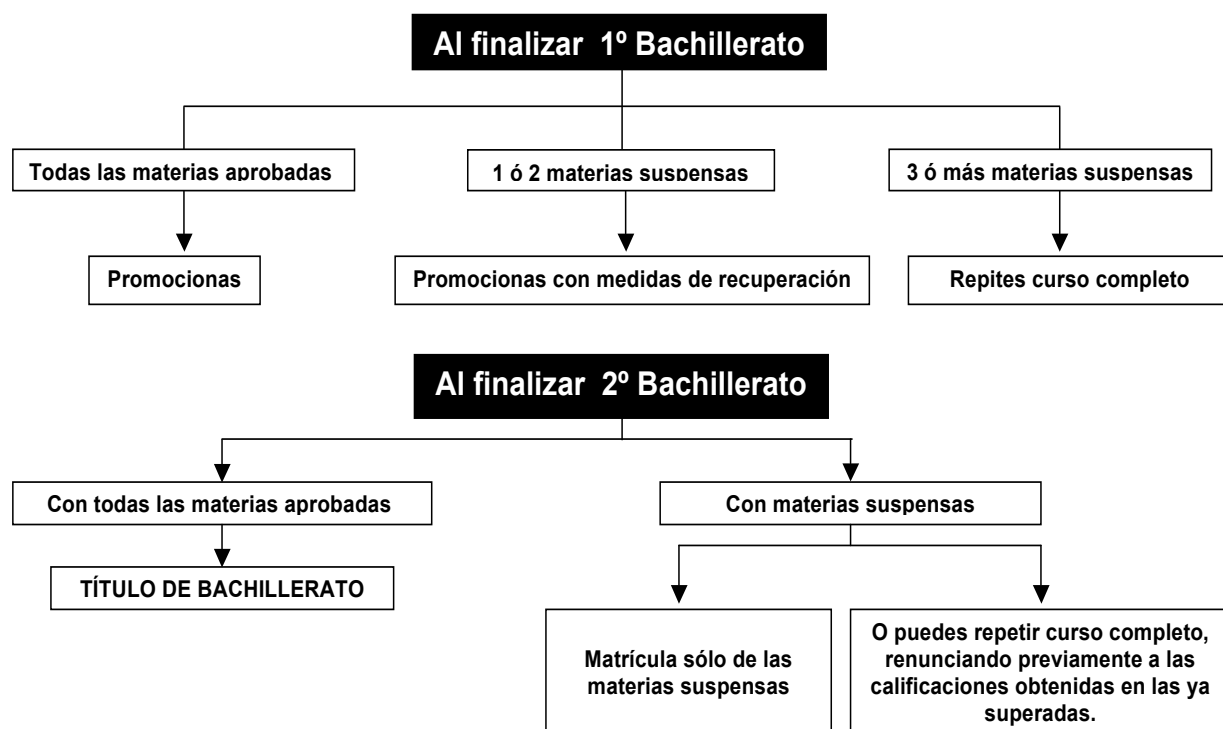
Al finalizar 1º Bachillerato

Todas las materias aprobadas

1 ó 2 materias suspensas

3 ó más materias suspensas

Promocionas

Promocionas con medidas de recuperación

Repites curso completo

Al finalizar 2º Bachillerato

Con todas las materias aprobadas

Con materias suspensas

TÍTULO DE BACHILLERATO

Matrícula sólo de las materias suspensas

O puedes repetir curso completo, renunciando previamente a las calificaciones obtenidas en las ya superadas.